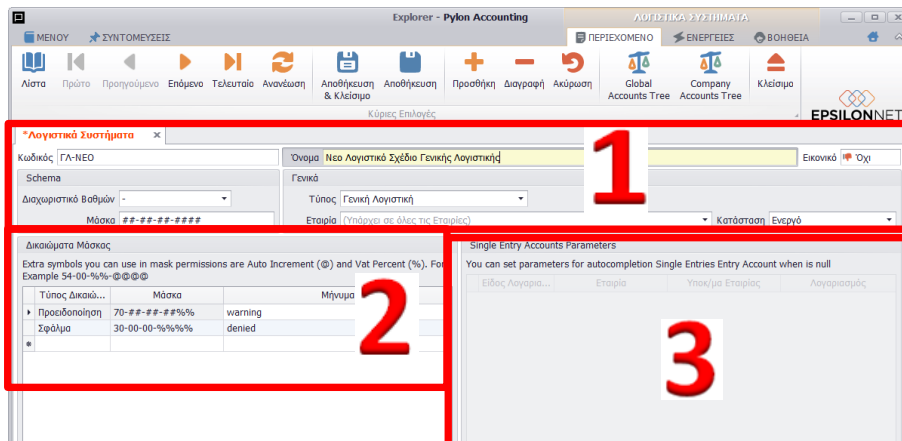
Explorer - Pylon Accounting

ΛΟΓΙΣΤΙΚΑ ΣΥΣΤΗΜΑΤΑ

ΜΕΝΟΥ ΣΥΝΤΟΜΕΥΣΕΙΣ

ΠΕΡΙΕΧΟΜΕΝΟ ΕΝΕΡΓΕΙΕΣ ΒΟΗΘΕΙΑ

Λίστα Πρώτο Προηγούμενο Επόμενο Τελευταίο Ανανέωση Αποθήκευση & Κλείσιμο Αποθήκευση Προσθήκη Διαγραφή Ακύρωση Global Accounts Tree Company Accounts Tree Κλείσιμο

Κύριες Επιλογές

EPSILONNET

*Λογιστικά Συστήματα

Κωδικός ΓΛ-ΝΕΟ

Όνομα Νεο Λογιστικό Σχέδιο Γενικής Λογιστικής

Εικονικό Όχι

Schema

Διαχωριστικό Βαθμών -

Μάσκα ##-##-##-####

Γενικά

Τύπος Γενική Λογιστική

Εταιρία (Υπάρχει σε όλες τις Εταιρίες)

Κατάσταση Ενεργό

1

Δικαιώματα Μάσκας

Extra symbols you can use in mask permissions are Auto Increment (@) and Vat Percent (%). For Example 54-00-%%-@@@@

| Τύπος Δικαιώ... | Μάσκα | Μήνυμα |
|---|---|---|
| Προειδοποίηση | 70-##-##-##%% | warning |
| Σφάλμα | 30-00-00-%%%% | denied |
| | | |

2

Single Entry Accounts Parameters

You can set parameters for autocompletion Single Entries Entry Account when is null

| Είδος Λογαρια... | Εταιρία | Υποκ/μα Εταιρίας | Λογαριασμός |
|---|---|---|---|

3